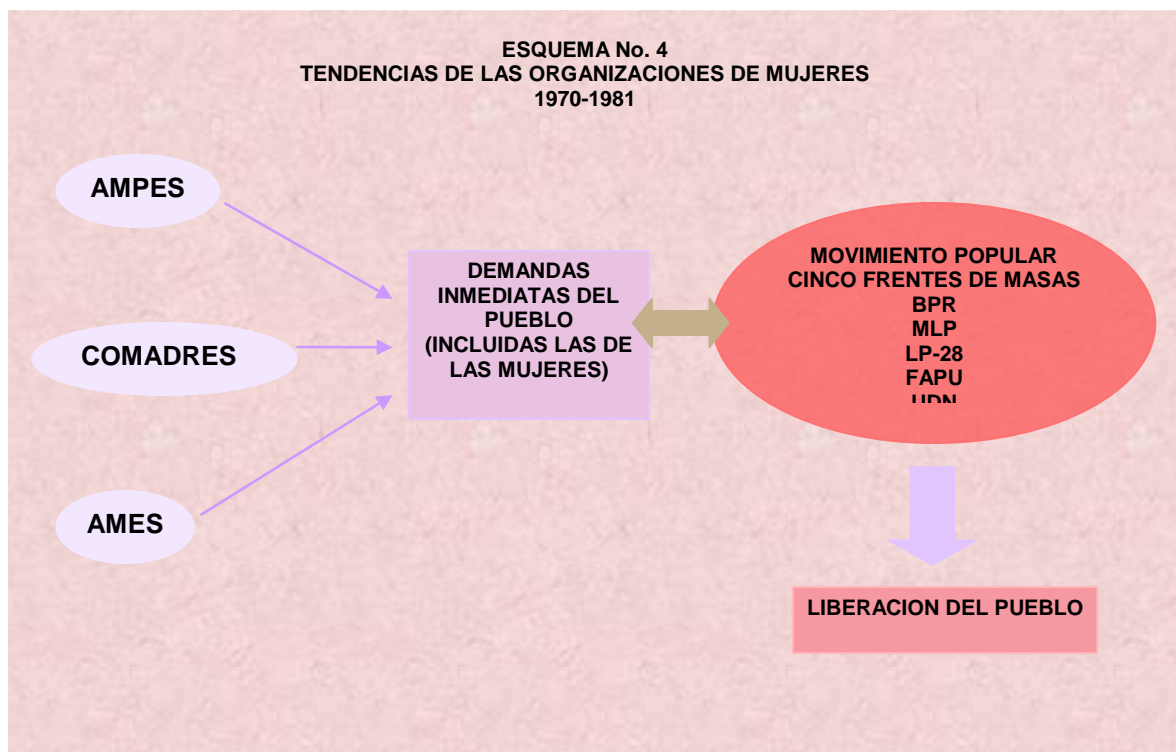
ESQUEMA No. 4
TENDENCIAS DE LAS ORGANIZACIONES DE MUJERES
1970-1981

AMPES

COMADRES

AMES

DEMANDAS INMEDIATAS DEL PUEBLO (INCLUIDAS LAS DE LAS MUJERES)

MOVIMIENTO POPULAR
CINCO FRENTES DE MASAS
BPR
MLP
LP-28
FAPU
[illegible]

LIBERACION DEL PUEBLO